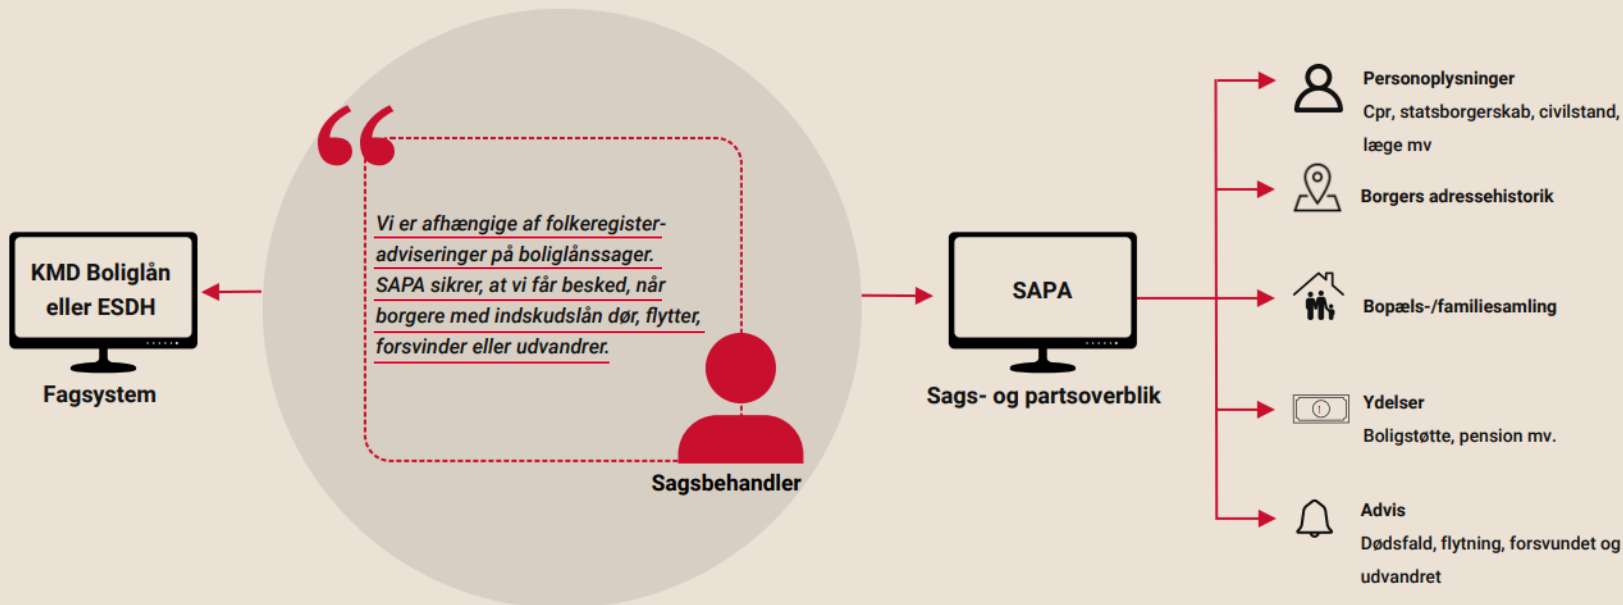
KMD Boliglån eller ESDH

Fagsystem

Vi er afhængige af folkeregisteradviseringer på boliglånssager. SAPA sikrer, at vi får besked, når borgere med indskudslån dør, flytter, forsvinder eller udvandrer.

Sagsbehandler

SAPA

Sags- og partsoverblik

Personoplysninger
Cpr, statsborgerskab, civilstand, læge mv

Borgers adressehistorik

Bopæls-/familiesamling

Ydelser
Boligstøtte, pension mv.

Advis
Dødsfald, flytning, forsvundet og udvandret